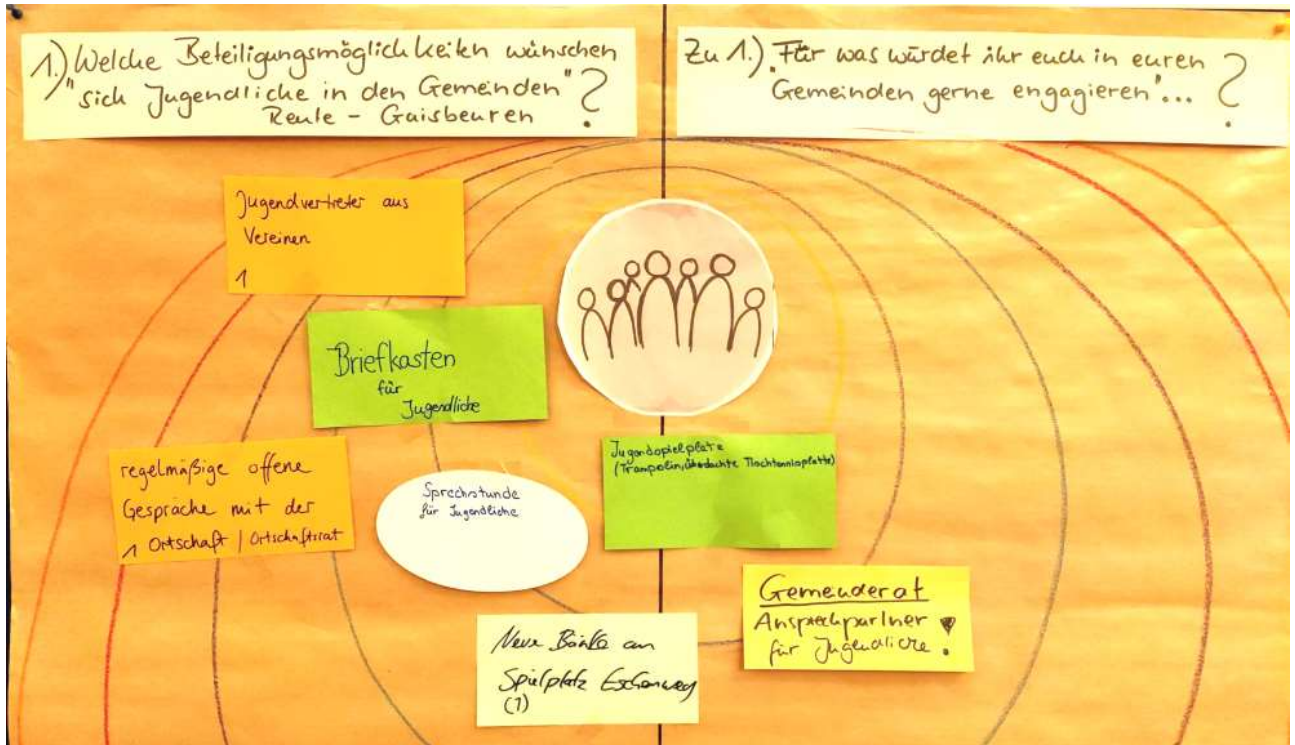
1.) Welche Beteiligungsmöglichkeiten wünschen "sich Jugendliche in den Gemeinden" Reute - Gaisbeuren ?

Zu 1.) "Für was würdet ihr euch in euren Gemeinden gerne engagieren"... ?

Jugendvertreter aus Vereinen

1

Briefkasten für Jugendliche

regelmäßige offene Gespräche mit der Ortschaft | Ortschaftsrat
1

Sprechstunde für Jugendliche

Jugendspielplatz (Trampolin, überdachte Tischtennisplatte)

Gemeinderat
Ansprechpartner für Jugendliche!

Neue Bänke am Spielplatz Eschenweg
(1)